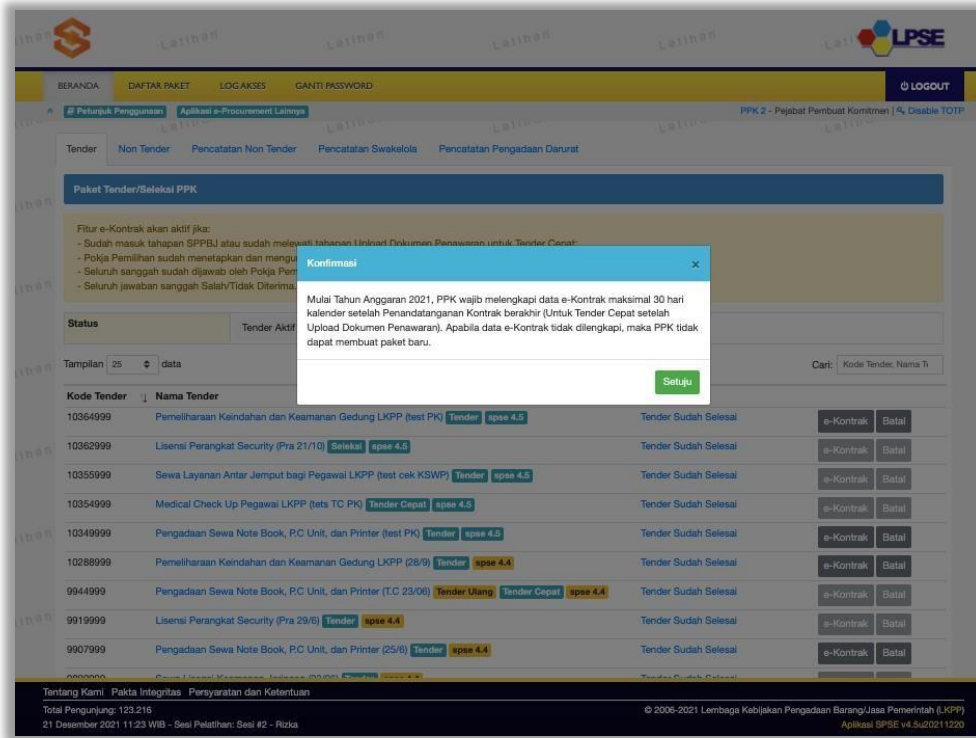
Latihan Latihan Latihan Latihan Latihan Latihan

LPSE

BERANDA DAFTAR PAKET LOG AKSES GANTI PASSWORD

LOGOUT

Petunjuk Penggunaan Aplikasi e-Procurement Lainnya

PPK 2 - Pejabat Pembuat Komitmen | Disable TOTP

Tender Non Tender Pencatatan Non Tender Pencatatan Swakelola Pencatatan Pengadaan Darurat

Paket Tender/Seleksi PPK

Fitur e-Kontrak akan aktif jika:
- Sudah masuk tahapan SPPBJ atau sudah melewati tahapan Upload Dokumen Penawaran untuk Tender Cepat;
- Pokja Pemilihan sudah menetapkan dan mengu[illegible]
- Seluruh sanggah sudah dijawab oleh Pokja Pem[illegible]
- Seluruh jawaban sanggah Salah/Tidak Diterima.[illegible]

Status

Tender Aktif

Tampilan 25 data

Cari: Kode Tender, Nama Te

Konfirmasi ×

Mulai Tahun Anggaran 2021, PPK wajib melengkapi data e-Kontrak maksimal 30 hari kalender setelah Penandatanganan Kontrak berakhir (Untuk Tender Cepat setelah Upload Dokumen Penawaran). Apabila data e-Kontrak tidak dilengkapi, maka PPK tidak dapat membuat paket baru.

Setuju

| Kode Tender | Nama Tender | | |
|---|---|---|---|
| 10364999 | Pemeliharaan Keindahan dan Keamanan Gedung LKPP (test PK) Tender spse 4.5 | Tender Sudah Selesai | e-Kontrak Batal |
| 10362999 | Lisensi Perangkat Security (Pra 21/10) Seleksi spse 4.5 | Tender Sudah Selesai | e-Kontrak Batal |
| 10355999 | Sewa Layanan Antar Jemput bagi Pegawai LKPP (test cek KSWP) Tender spse 4.5 | Tender Sudah Selesai | e-Kontrak Batal |
| 10354999 | Medical Check Up Pegawai LKPP (tets TC PK) Tender Cepat spse 4.5 | Tender Sudah Selesai | e-Kontrak Batal |
| 10349999 | Pengadaan Sewa Note Book, P.C Unit, dan Printer (test PK) Tender spse 4.5 | Tender Sudah Selesai | e-Kontrak Batal |
| 10288999 | Pemeliharaan Keindahan dan Keamanan Gedung LKPP (28/9) Tender spse 4.4 | Tender Sudah Selesai | e-Kontrak Batal |
| 9944999 | Pengadaan Sewa Note Book, P.C Unit, dan Printer (T.C 23/06) Tender Ulang Tender Cepat spse 4.4 | Tender Sudah Selesai | e-Kontrak Batal |
| 9919999 | Lisensi Perangkat Security (Pra 29/6) Tender spse 4.4 | Tender Sudah Selesai | e-Kontrak Batal |
| 9907999 | Pengadaan Sewa Note Book, P.C Unit, dan Printer (25/6) Tender spse 4.4 | Tender Sudah Selesai | e-Kontrak Batal |
| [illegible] | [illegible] | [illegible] | |

Tentang Kami Pakta Integritas Persyaratan dan Ketentuan

Total Pengunjung: 123.216
21 Desember 2021 11:23 WIB - Sesi Pelatihan: Sesi #2 - Rizka

© 2006-2021 Lembaga Kebijakan Pengadaan Barang/Jasa Pemerintah (LKPP)
Aplikasi SPSE v4.5u20211220